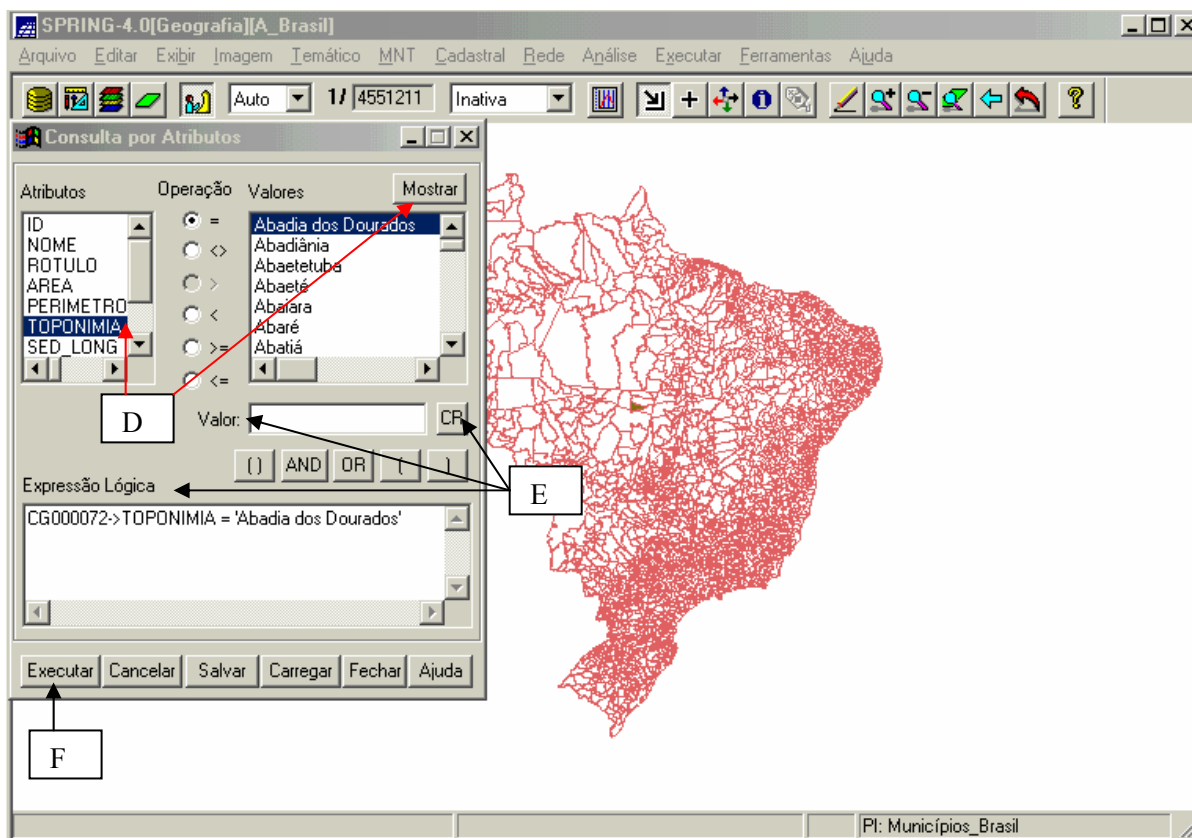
SPRING-4.0[Geografia][A_Brasil]

Arquivo Editar Exibir Imagem Temático MNT Cadastral Rede Análise Executar Ferramentas Ajuda

Auto 1/ 4551211 Inativa

Consulta por Atributos

Atributos
ID
NOME
ROTULO
AREA
PERIMETRO
TOPONIMIA
SED_LONG

Operação
=
<>
>
<
>=
<=

Valores
Mostrar
Abadia dos Dourados
Abadiânia
Abaetetuba
Abaeté
Abaiara
Abaré
Abatiá

D

Valor:
CR

() AND OR ( )

E

Expressão Lógica

CG000072->TOPONIMIA = 'Abadia dos Dourados'

Executar Cancelar Salvar Carregar Fechar Ajuda

F

PI: Municípios_Brasil